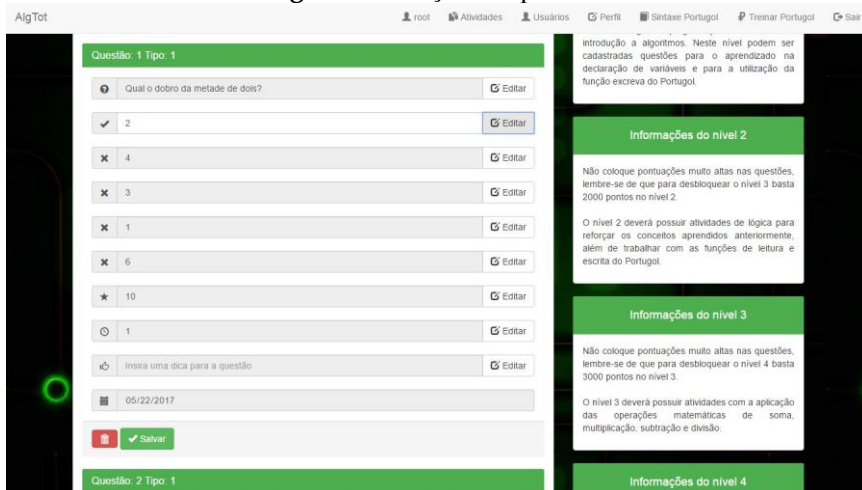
AlgTot

root Atividades Usuários Perfil Sintaxe Portugol Treinar Portugol Sair

Questão: 1 Tipo: 1

Qual o dobro da metade de dois? Editar

2 Editar

4 Editar

3 Editar

1 Editar

6 Editar

10 Editar

1 Editar

Insira uma dica para a questão Editar

05/22/2017

Salvar

Questão: 2 Tipo: 1

introdução a algoritmos. Neste nível podem ser cadastradas questões para o aprendizado na declaração de variáveis e para a utilização da função excreva do Portugol.

Informações do nível 2

Não coloque pontuações muito altas nas questões, lembre-se de que para desbloquear o nível 3 basta 2000 pontos no nível 2.

O nível 2 deverá possuir atividades de lógica para reforçar os conceitos aprendidos anteriormente, além de trabalhar com as funções de leitura e escrita do Portugol.

Informações do nível 3

Não coloque pontuações muito altas nas questões, lembre-se de que para desbloquear o nível 4 basta 3000 pontos no nível 3.

O nível 3 deverá possuir atividades com a aplicação das operações matemáticas de soma, multiplicação, subtração e divisão.

Informações do nível 4